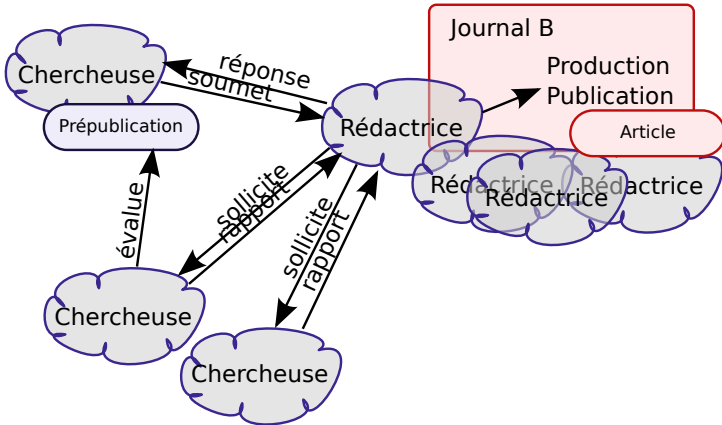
Journal B

Chercheuse

réponse

soumet

Production
Publication

Rédactrice

Prépublication

Article

Rédactrice

Rédactrice

Rédactrice

évalue

sollicite
rapport

sollicite
rapport

Chercheuse

Chercheuse